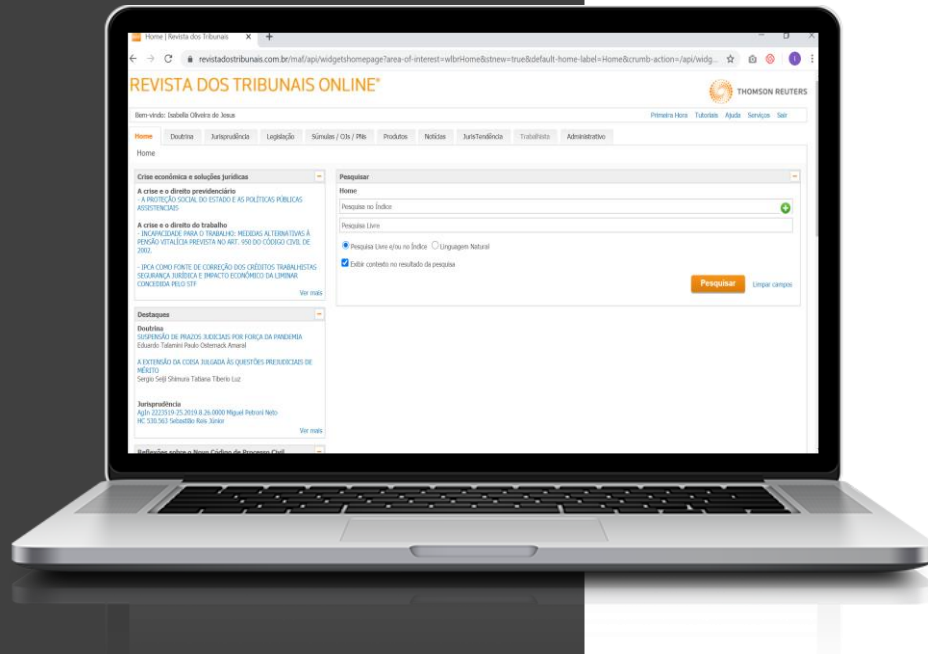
Home | Revista dos Tribunais × +

revistadostribunais.com.br/maf/api/widgetshomepage?area-of-interest=wlbrHome&isnew=true&default-home-label=Home&crumb-action=/api/widg...

REVISTA DOS TRIBUNAIS ONLINE®

THOMSON REUTERS

Bem-vindo: Isabella Oliveira de Jesus

Primeira Hora Tutoriais Ajuda Serviços Sair

Home Doutrina Jurisprudência Legislação Súmulas / OJs / PNs Produtos Notícias JurisTendência Trabalhista Administrativo

Home

Crise econômica e soluções jurídicas

A crise e o direito previdenciário
- A PROTEÇÃO SOCIAL DO ESTADO E AS POLÍTICAS PÚBLICAS ASSISTENCIAIS

A crise e o direito do trabalho
- INCAPACIDADE PARA O TRABALHO: MEDIDAS ALTERNATIVAS À PENSÃO VITALÍCIA PREVISTA NO ART. 950 DO CÓDIGO CIVIL DE 2002.

- IPCA COMO FONTE DE CORREÇÃO DOS CRÉDITOS TRABALHISTAS SEGURANÇA JURÍDICA E IMPACTO ECONÔMICO DA LIMINAR CONCEDIDA PELO STF

Ver mais

Destaques

Doutrina
SUSPENSÃO DE PRAZOS JUDICIAIS POR FORÇA DA PANDEMIA
Eduardo Talamini Paulo Osternack Amaral

A EXTENSÃO DA COISA JULGADA ÀS QUESTÕES PREJUDICIAIS DE MÉRITO
Sergio Seiji Shimura Tatiana Tiberio Luz

Jurisprudência
AgIn 2223519-25.2019.8.26.0000 Miguel Petroni Neto
HC 530.563 Sebastião Reis Júnior

Ver mais

Reflexões sobre o Novo Código de Processo Civil

Pesquisar

Home

Pesquisa no Índice

Pesquisa Livre

Pesquisa Livre e/ou no Índice Linguagem Natural

Exibir contexto no resultado da pesquisa

Pesquisar Limpar campos